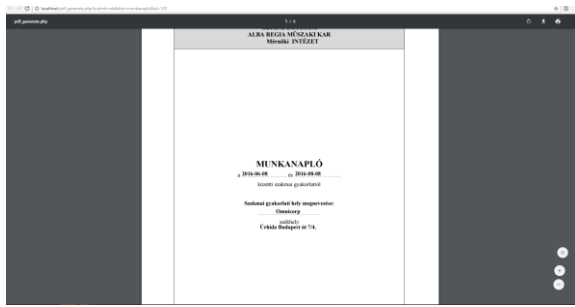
localhost/pdf_generate.php?submit=&tblid=munkanaplo&id=135

pdf_generate.php

1 / 4

ALBA REGIA MŰSZAKI KAR
Mérnöki INTÉZET

MUNKANAPLÓ
a 2016-06-08 és 2016-08-08
közötti szakmai gyakorlatról

Szakmai gyakorlati hely megnevezése:
Omnicorp
székhely:
Érhida Budapest út 7/4.